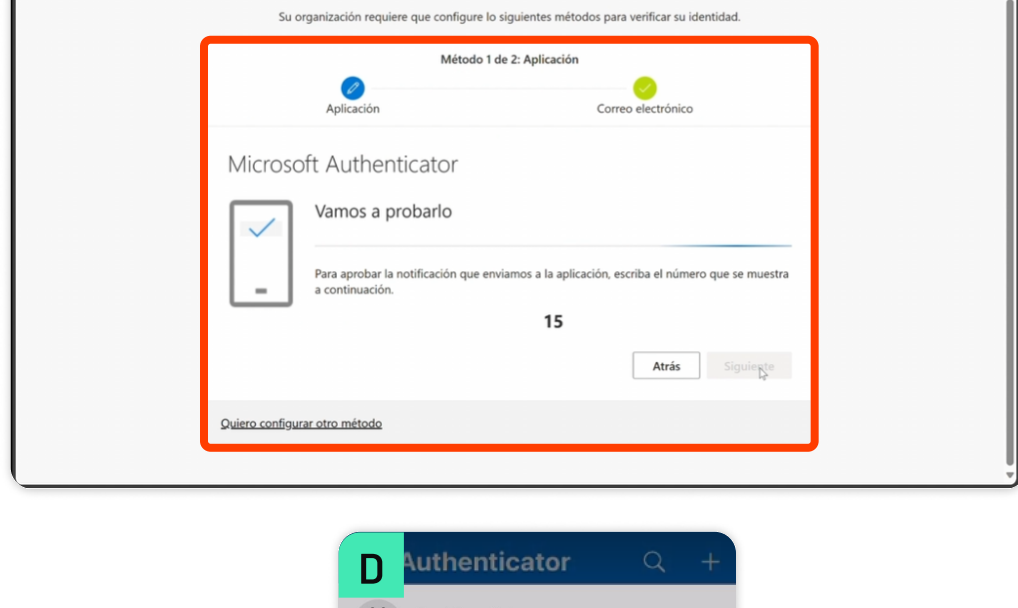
Su organización requiere que configure lo siguientes métodos para verificar su identidad.

Método 1 de 2: Aplicación

Aplicación

Correo electrónico

Microsoft Authenticator

Vamos a probarlo

Para aprobar la notificación que enviamos a la aplicación, escriba el número que se muestra a continuación.

15

Atrás

Siguiente

Quiero configurar otro método

D

Authenticator